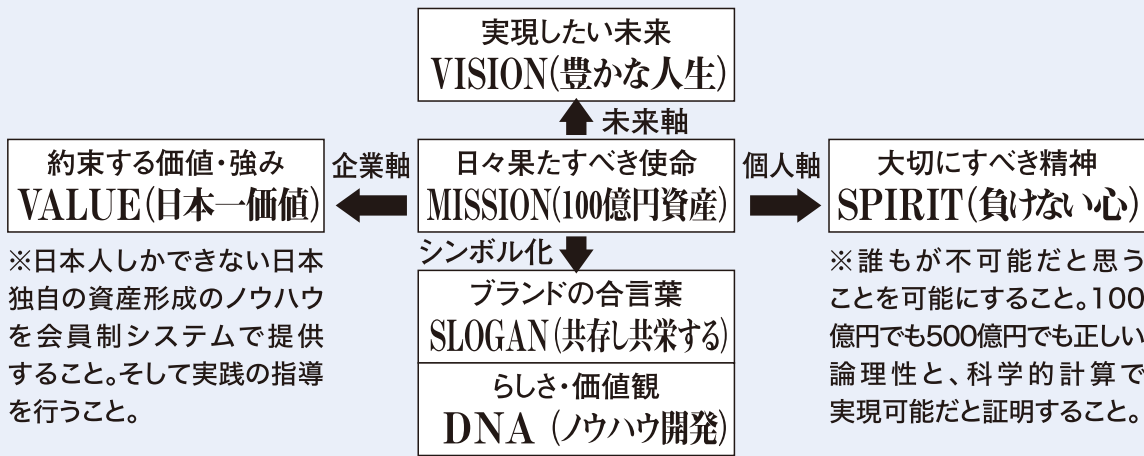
実現したい未来
VISION(豊かな人生)

未来軸

約束する価値・強み
VALUE(日本一価値)

企業軸

日々果たすべき使命
MISSION(100億円資産)

個人軸

大切にすべき精神
SPIRIT(負けない心)

※日本人しかできない日本独自の資産形成のノウハウを会員制システムで提供すること。そして実践の指導を行うこと。

シンボル化

ブランドの合言葉
SLOGAN(共存し共栄する)

らしさ・価値観
DNA (ノウハウ開発)

※誰もが不可能だと思うことを可能にすること。100億円でも500億円でも正しい論理性と、科学的計算で実現可能だと証明すること。